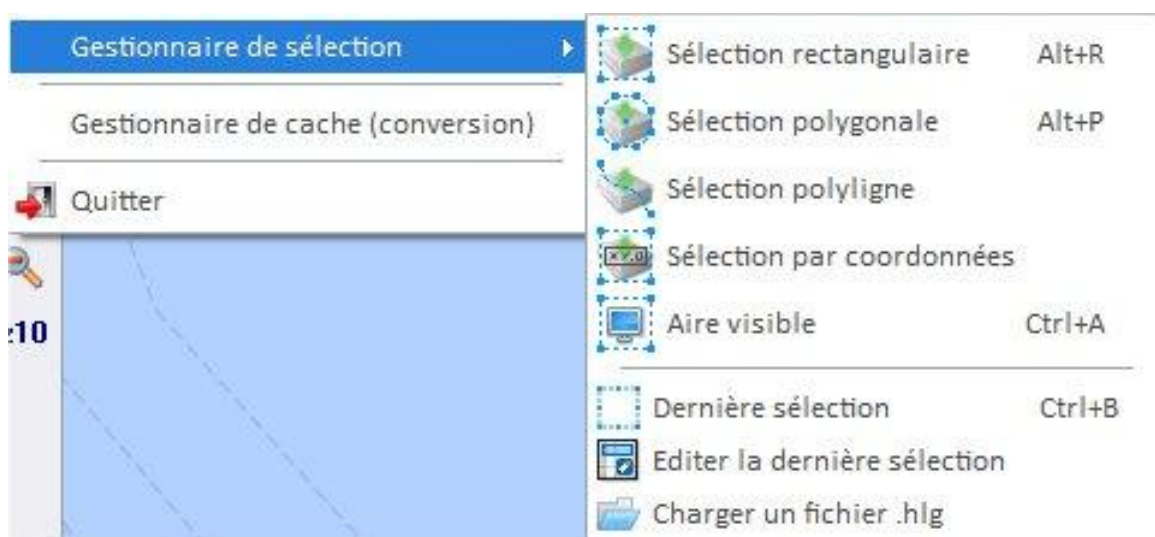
Gestionnaire de sélection

Gestionnaire de cache (conversion)

Quitter

:10

Sélection rectangulaire Alt+R

Sélection polygonale Alt+P

Sélection polyligne

Sélection par coordonnées

Aire visible Ctrl+A

Dernière sélection Ctrl+B

Editer la dernière sélection

Charger un fichier .hlg